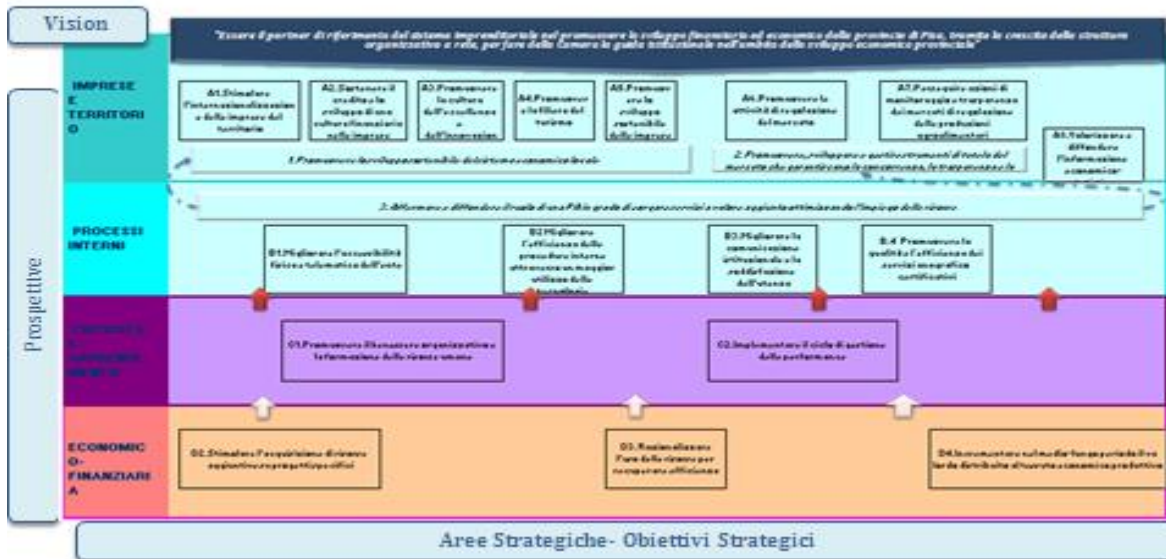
Vision

"Essere il partner di riferimento del sistema imprenditoriale nel promuovere lo sviluppo finanziario ed economico della provincia di Pisa, tramite la crescita delle strutture organizzative e rete, per fare della Camera la guida istituzionale nell'ambito dello sviluppo economico provinciale"

Prospettive

IMPRESE E TERRITORIO

A1.Stimolare l'internazionalizzazione delle imprese del territorio

A2.Sostenere il credito e lo sviluppo di una cultura finanziaria nelle imprese

A3.Promuovere la cultura dell'eccellenza e dell'innovazione

A4.Promuovere la filiera del turismo

A5.Promuovere lo sviluppo sostenibile delle imprese

A6.Promuovere le attività di regolazione del mercato

A7.Porre azioni di monitoraggio e trasparenza dei mercati di regolazione delle produzioni agroalimentari

A8.Valorizzare e diffondere l'informazione economica

1.Promuovere lo sviluppo sostenibile del sistema economico locale

2. Promuovere, sviluppare e gestire strumenti di tutela del mercato che garantiscano la concorrenza, la trasparenza e la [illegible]

PROCESSI INTERNI

3. Affermare e diffondere il ruolo di una PA in grado di erogare servizi a valore aggiunto ottimizzando l'impiego delle risorse

B1.Migliorare l'accessibilità fisica e telematica dell'ente

B2.Migliorare l'efficienza delle procedure interne attraverso un maggior utilizzo della tecnologia

B3.Migliorare la comunicazione istituzionale e la ridefinizione dell'utenza

B.4 Promuovere la qualità e l'efficienza dei servizi anagrafico certificativi

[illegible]

C1.Promuovere il benessere organizzativo e la formazione delle risorse umane

C2.Implementare il ciclo di gestione della performance

ECONOMICO-FINANZIARIA

D2.Stimolare l'acquisizione di risorse aggiuntive su progetti specifici

D3.Razionalizzare l'uso delle risorse per recuperare efficienza

D4.Incrementare e rimodulare la quota di risorse da distribuire al mercato economico produttivo

Aree Strategiche- Obiettivi Strategici